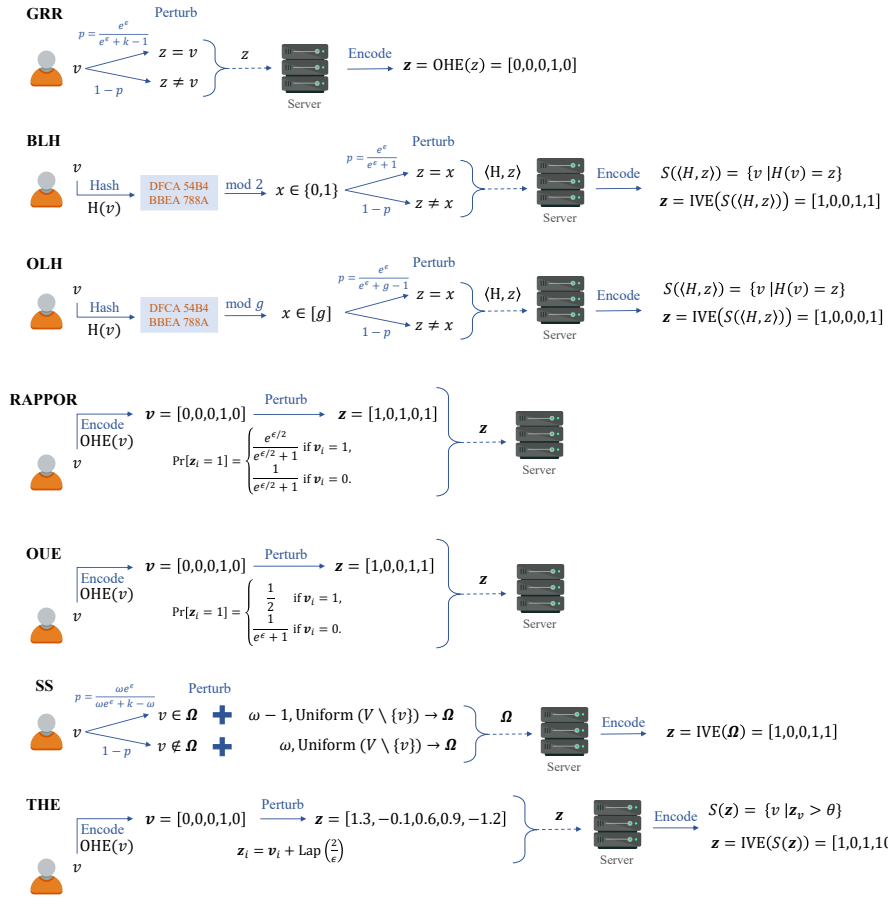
GRR

$p = \frac{e^\epsilon}{e^\epsilon + k - 1}$ Perturb

$v$ $z = v$ $z$ Encode $\boldsymbol{z} = \text{OHE}(z) = [0,0,0,1,0]$

$1 - p$ $z \neq v$

Server

BLH

$v$ Hash $\text{H}(v)$ DFCA 54B4 BBEA 788A mod 2 $x \in \{0,1\}$

$p = \frac{e^\epsilon}{e^\epsilon + 1}$ Perturb

$z = x$ $\langle \text{H}, z\rangle$ Encode $S(\langle H, z\rangle) = \{v \mid H(v) = z\}$

$1 - p$ $z \neq x$ Server $\boldsymbol{z} = \text{IVE}(S(\langle H, z\rangle)) = [1,0,0,1,1]$

OLH

$v$ Hash $\text{H}(v)$ DFCA 54B4 BBEA 788A mod $g$ $x \in [g]$

$p = \frac{e^\epsilon}{e^\epsilon + g - 1}$ Perturb

$z = x$ $\langle \text{H}, z\rangle$ Encode $S(\langle H, z\rangle) = \{v \mid H(v) = z\}$

$1 - p$ $z \neq x$ Server $\boldsymbol{z} = \text{IVE}(S(\langle H, z\rangle)) = [1,0,0,0,1]$

RAPPOR

Encode $\text{OHE}(v)$ $\boldsymbol{v} = [0,0,0,1,0]$ Perturb $\boldsymbol{z} = [1,0,1,0,1]$

$\boldsymbol{z}$

$v$ $\Pr[\boldsymbol{z}_i = 1] = \begin{cases} \frac{e^{\epsilon/2}}{e^{\epsilon/2}+1} \text{ if } \boldsymbol{v}_i = 1, \\ \frac{1}{e^{\epsilon/2}+1} \text{ if } \boldsymbol{v}_i = 0. \end{cases}$

Server

OUE

Encode $\text{OHE}(v)$ $\boldsymbol{v} = [0,0,0,1,0]$ Perturb $\boldsymbol{z} = [1,0,0,1,1]$

$\boldsymbol{z}$

$v$ $\Pr[\boldsymbol{z}_i = 1] = \begin{cases} \frac{1}{2} \text{ if } \boldsymbol{v}_i = 1, \\ \frac{1}{e^{\epsilon}+1} \text{ if } \boldsymbol{v}_i = 0. \end{cases}$

Server

SS

$p = \frac{\omega e^\epsilon}{\omega e^\epsilon + k - \omega}$ Perturb

$v$ $v \in \boldsymbol{\Omega}$ $\omega - 1$, Uniform $(V \setminus \{v\}) \rightarrow \boldsymbol{\Omega}$ $\boldsymbol{\Omega}$ Encode $\boldsymbol{z} = \text{IVE}(\boldsymbol{\Omega}) = [1,0,0,1,1]$

$1 - p$ $v \notin \boldsymbol{\Omega}$ $\omega$, Uniform $(V \setminus \{v\}) \rightarrow \boldsymbol{\Omega}$

Server

THE

Encode $\text{OHE}(v)$ $\boldsymbol{v} = [0,0,0,1,0]$ Perturb $\boldsymbol{z} = [1.3, -0.1, 0.6, 0.9, -1.2]$ $\boldsymbol{z}$ Encode $S(\boldsymbol{z}) = \{v \mid \boldsymbol{z}_v > \theta\}$

$\boldsymbol{z}_i = \boldsymbol{v}_i + \text{Lap}\left(\frac{2}{\epsilon}\right)$ $\boldsymbol{z} = \text{IVE}(S(\boldsymbol{z})) = [1,0,1,1$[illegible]

$v$ Server